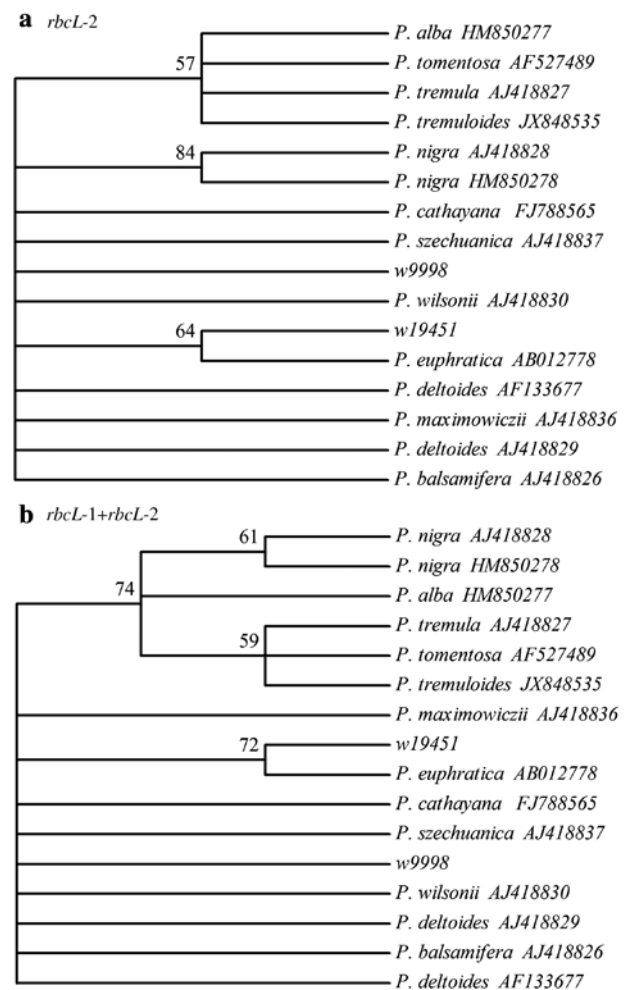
a rbcL-2

57

P. alba HM850277
P. tomentosa AF527489
P. tremula AJ418827
P. tremuloides JX848535

84

P. nigra AJ418828
P. nigra HM850278
P. cathayana FJ788565
P. szechuanica AJ418837
w9998
P. wilsonii AJ418830

64

w19451
P. euphratica AB012778
P. deltoides AF133677
P. maximowiczii AJ418836
P. deltoides AJ418829
P. balsamifera AJ418826

b rbcL-1+rbcL-2

61

P. nigra AJ418828
P. nigra HM850278

74

P. alba HM850277

59

P. tremula AJ418827
P. tomentosa AF527489
P. tremuloides JX848535
P. maximowiczii AJ418836

72

w19451
P. euphratica AB012778
P. cathayana FJ788565
P. szechuanica AJ418837
w9998
P. wilsonii AJ418830
P. deltoides AJ418829
P. balsamifera AJ418826
P. deltoides AF133677